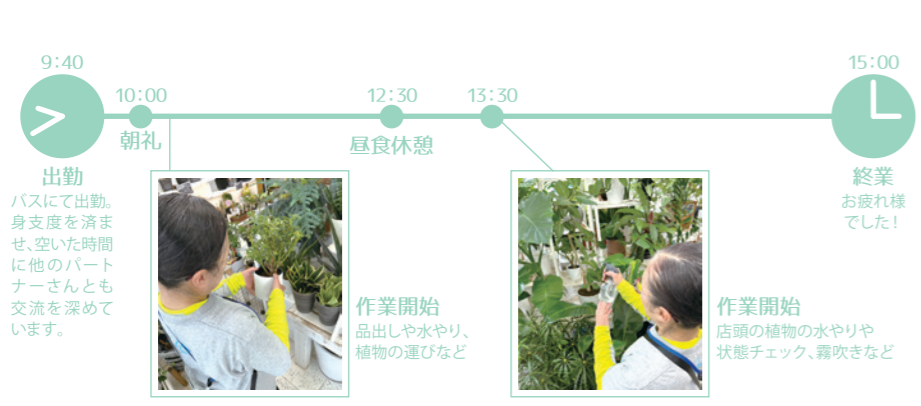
9:40

出勤

バスにて出勤。身支度を済ませ、空いた時間に他のパートナーさんとも交流を深めています。

10:00

朝礼

作業開始

品出しや水やり、植物の運びなど

12:30

昼食休憩

13:30

作業開始

店頭の植物の水やりや状態チェック、霧吹きなど

15:00

終業

お疲れ様でした！